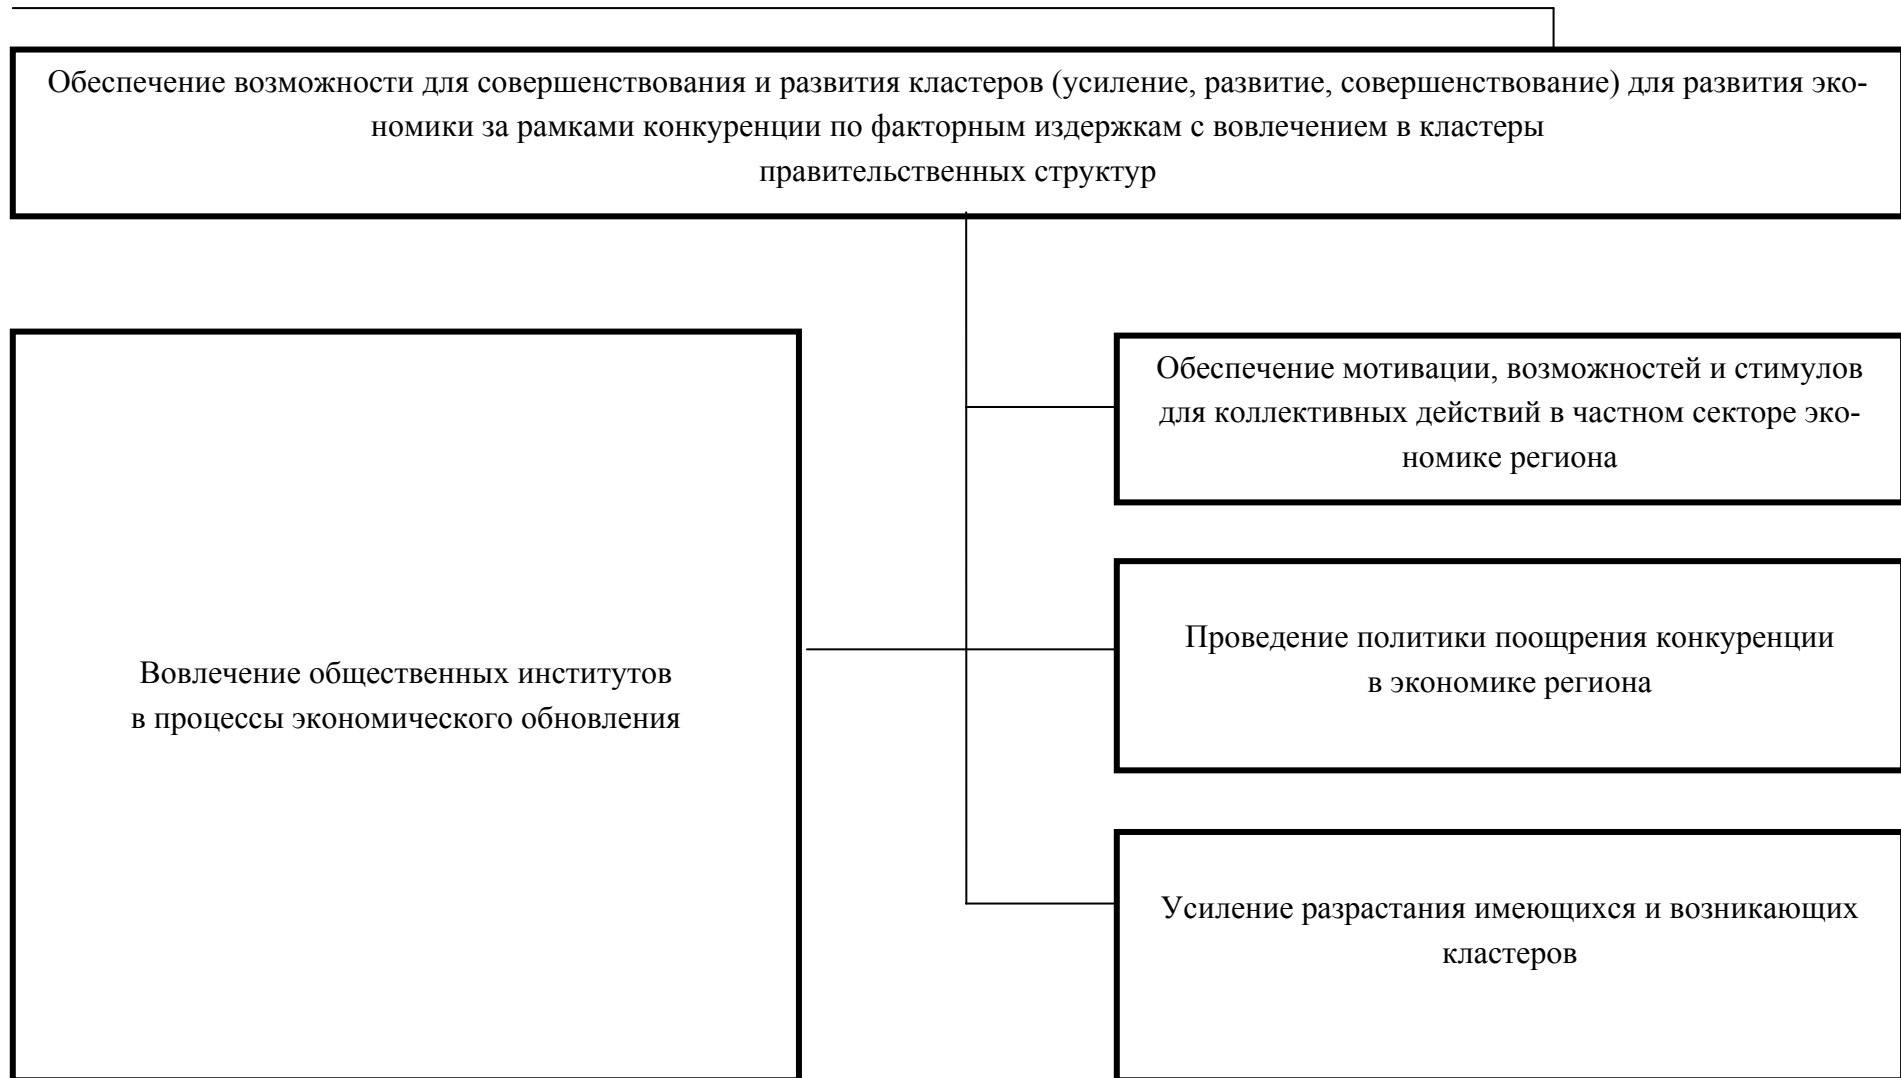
Обеспечение возможности для совершенствования и развития кластеров (усиление, развитие, совершенствование) для развития экономики за рамками конкуренции по факторным издержкам с вовлечением в кластеры правительственных структур

Обеспечение мотивации, возможностей и стимулов для коллективных действий в частном секторе экономике региона

Вовлечение общественных институтов в процессы экономического обновления

Проведение политики поощрения конкуренции в экономике региона

Усиление разрастания имеющихся и возникающих кластеров